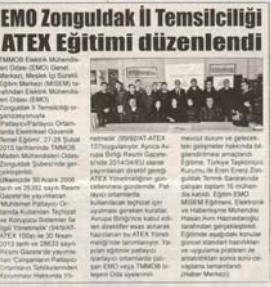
EMO Zonguldak İl Temsilciliği ATEX Eğitimi düzenlendi

TMMOB Elektrik Mühendisleri Odası (EMO) Genel Merkezi, Meslek İçi Sürekli Eğitim Merkezi (MİSEM) tarafından Elektrik Mühendisleri Odası (EMO) Zonguldak İl Temsilciliği organizasyonuyla Patlayıcı/Parlayıcı Ortamlarda Elektriksel Güvenlik Temel Eğitimi 27-28 Şubat 2015 tarihlerinde TMMOB Maden Mühendisleri Odası Zonguldak Şubesi'nde gerçekleştirildi. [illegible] 30 Aralık 2006 tarih ve 26392 sayılı Resmi Gazete'de yayımlanan "Muhtemel Patlayıcı Ortamda Kullanılan Teçhizat ve Koruyucu Sistemler ile İlgili Yönetmelik" (94/9/AT-ATEX) yerine 18 Nisan 2013 tarih ve 28623 sayılı Resmi Gazete'de yayımlanan "Çalışanların Patlayıcı Ortamların Tehlikelerinden Korunması Hakkında Yö-

netmelik" (99/92/AT-ATEX 137 sayılı) ile ilgili. Ayrıca Avrupa Birliği Resmi Gazetesinde 2014/34/EU olarak yayımlanan direktif gereği ATEX Yönetmeliğinin güncellenmesi gündemde. Patlayıcı ortamlarda hizmet sunan kuruluşlardaki teçhizat için uyulması gereken kurallar, Avrupa Birliği'nce kabul edilen direktifler esas alınarak hazırlanan bu ATEX Yönetmeliği'nde tanımlanıyor. Yapılan eğitimde patlayıcı ortamlarda çalışan personelin ([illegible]) EMO ve veya TMMOB bilgesi Oda eşliğinde

mevcut durum ve gelecekteki gelişmeler hakkında bilgilendirilmesi amaçlandı. Eğitimde, Türkiye Taşkömürü Kurumu, Ar Enerji, Enerji Zonguldak Termik Santralinde çalışan toplam 16 mühendis katıldı. Eğitim EMO MİSEM Eğitmeni, Elektronik ve Haberleşme Mühendisi Hasan Ayrı Hacıvelioğlu tarafından gerçekleştirildi. Eğitimde aşağıdaki konular günümüz standart hassasiyeti ve uygulama pratikleri ile anlatılan konularda sorulara soru ve cevaplarla tamamlandı. (Haber Merkezi)